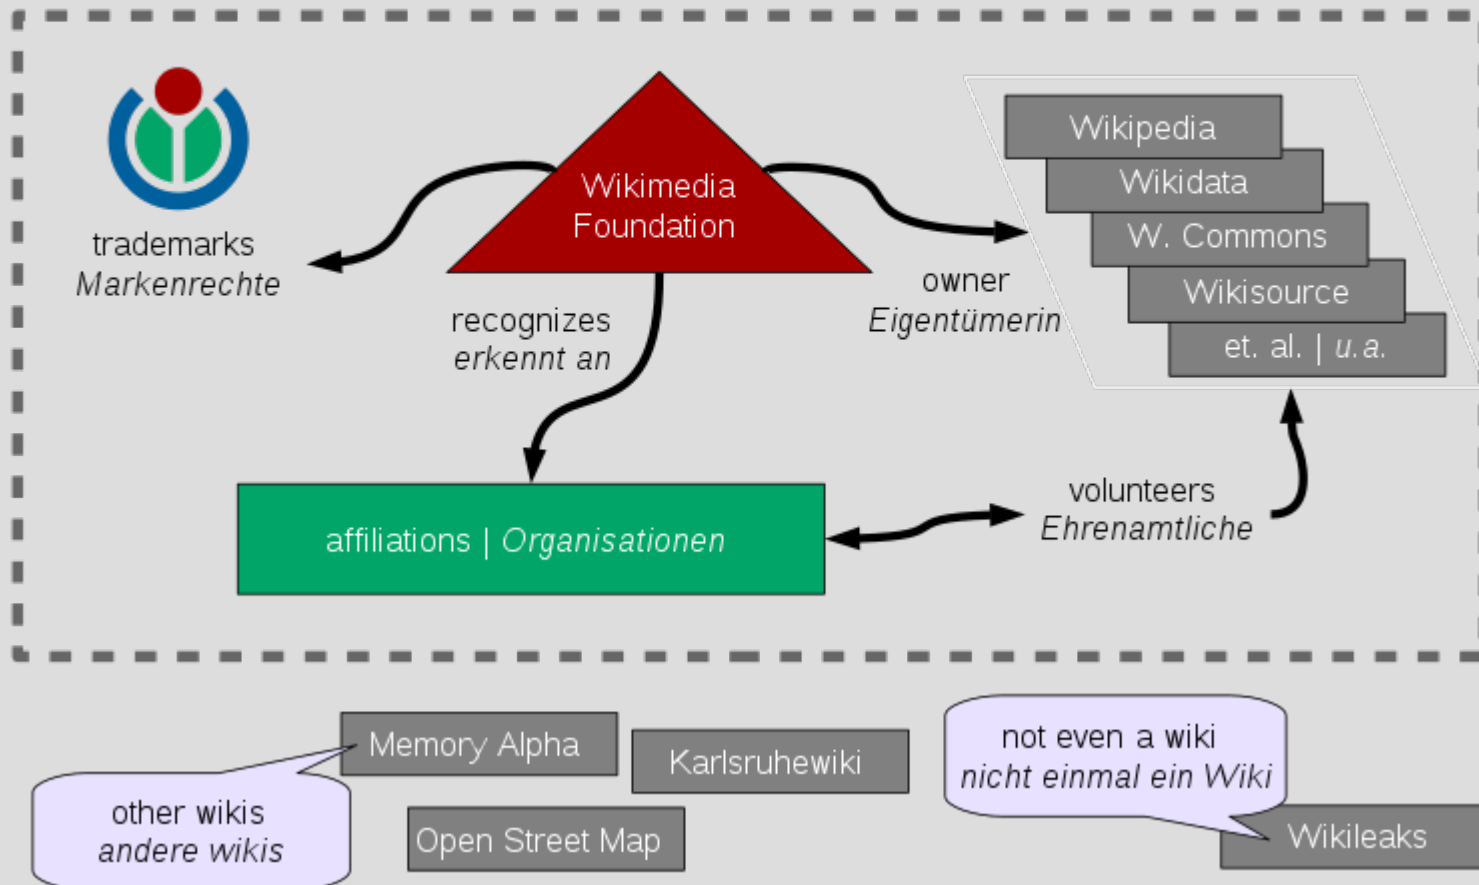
trademarks
Markenrechte

Wikimedia
Foundation

recognizes
erkennt an

owner
Eigentümerin

Wikipedia
Wikidata
W. Commons
Wikisource
et. al. | u.a.

affiliations | Organisationen

volunteers
Ehrenamtliche

Memory Alpha

Karlsruhewiki

Open Street Map

other wikis
andere wikis

not even a wiki
nicht einmal ein Wiki

Wikileaks